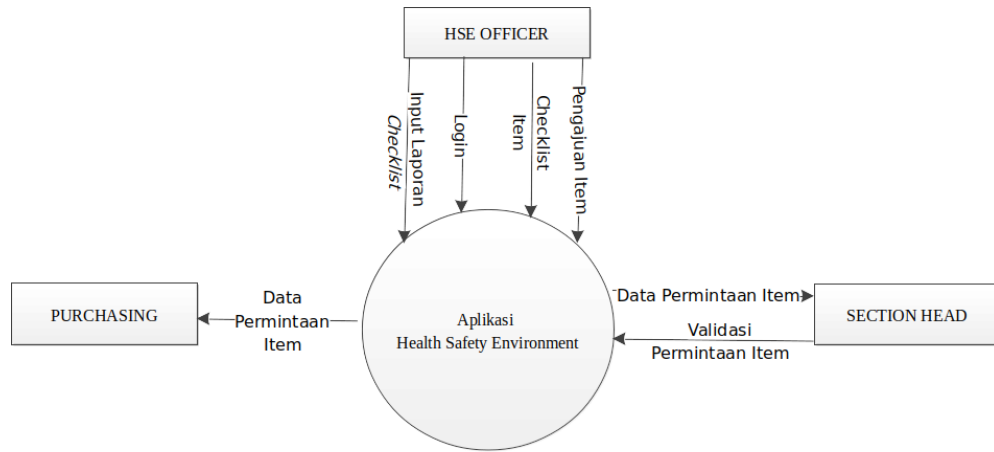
HSE OFFICER

Input Laporan *Checklist*

Login

Checklist Item

Pengajuan Item

PURCHASING

Data Permintaan Item

Aplikasi
Health Safety Environment

Data Permintaan Item

SECTION HEAD

Validasi Permintaan Item